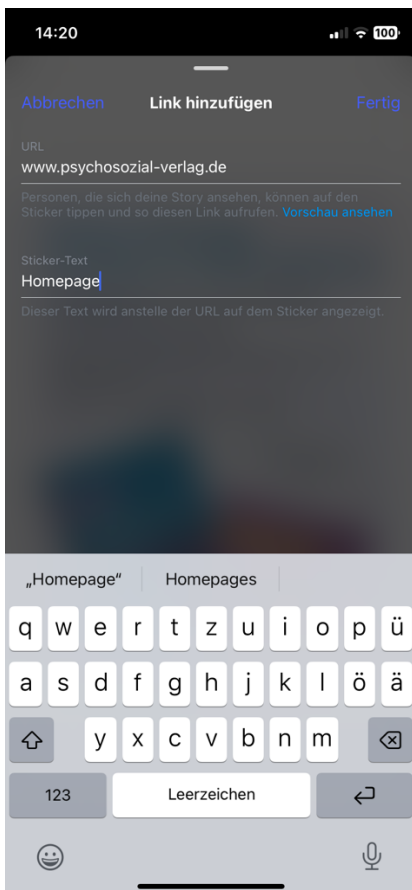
14:20

100

Abbrechen Link hinzufügen Fertig

URL
www.psychosozial-verlag.de

Personen, die sich deine Story ansehen, können auf den Sticker tippen und so diesen Link aufrufen. Vorschau ansehen

Sticker-Text
Homepage

Dieser Text wird anstelle der URL auf dem Sticker angezeigt.

„Homepage" Homepages

q w e r t z u i o p ü
a s d f g h j k l ö ä
y x c v b n m
123 Leerzeichen